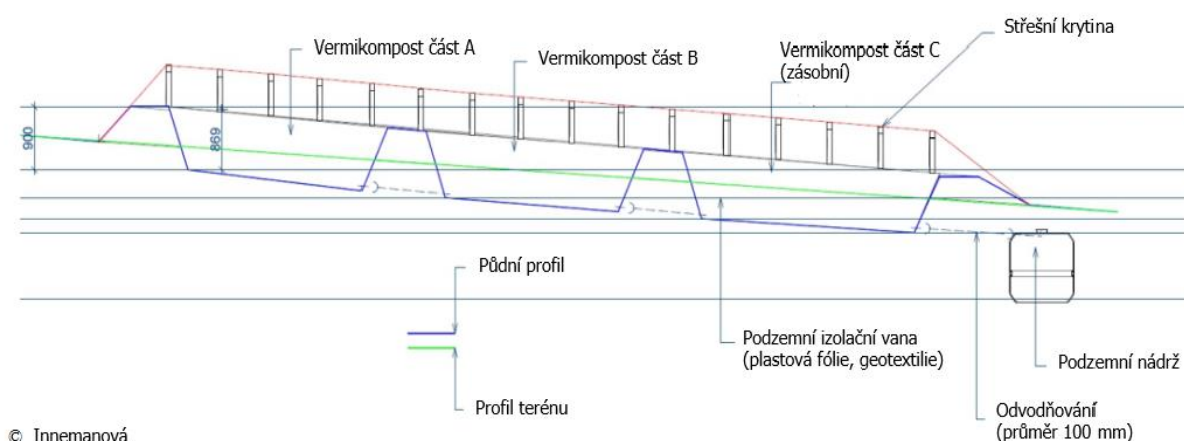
Vermikompost část A
Vermikompost část B
Vermikompost část C
(zásobní)
Střešní krytina
900
869
Půdní profil
Profil terénu
Podzemní izolační vana
(plastová fólie, geotextilie)
Podzemní nádrž
Odvodňování
(průměr 100 mm)
© Innemanová